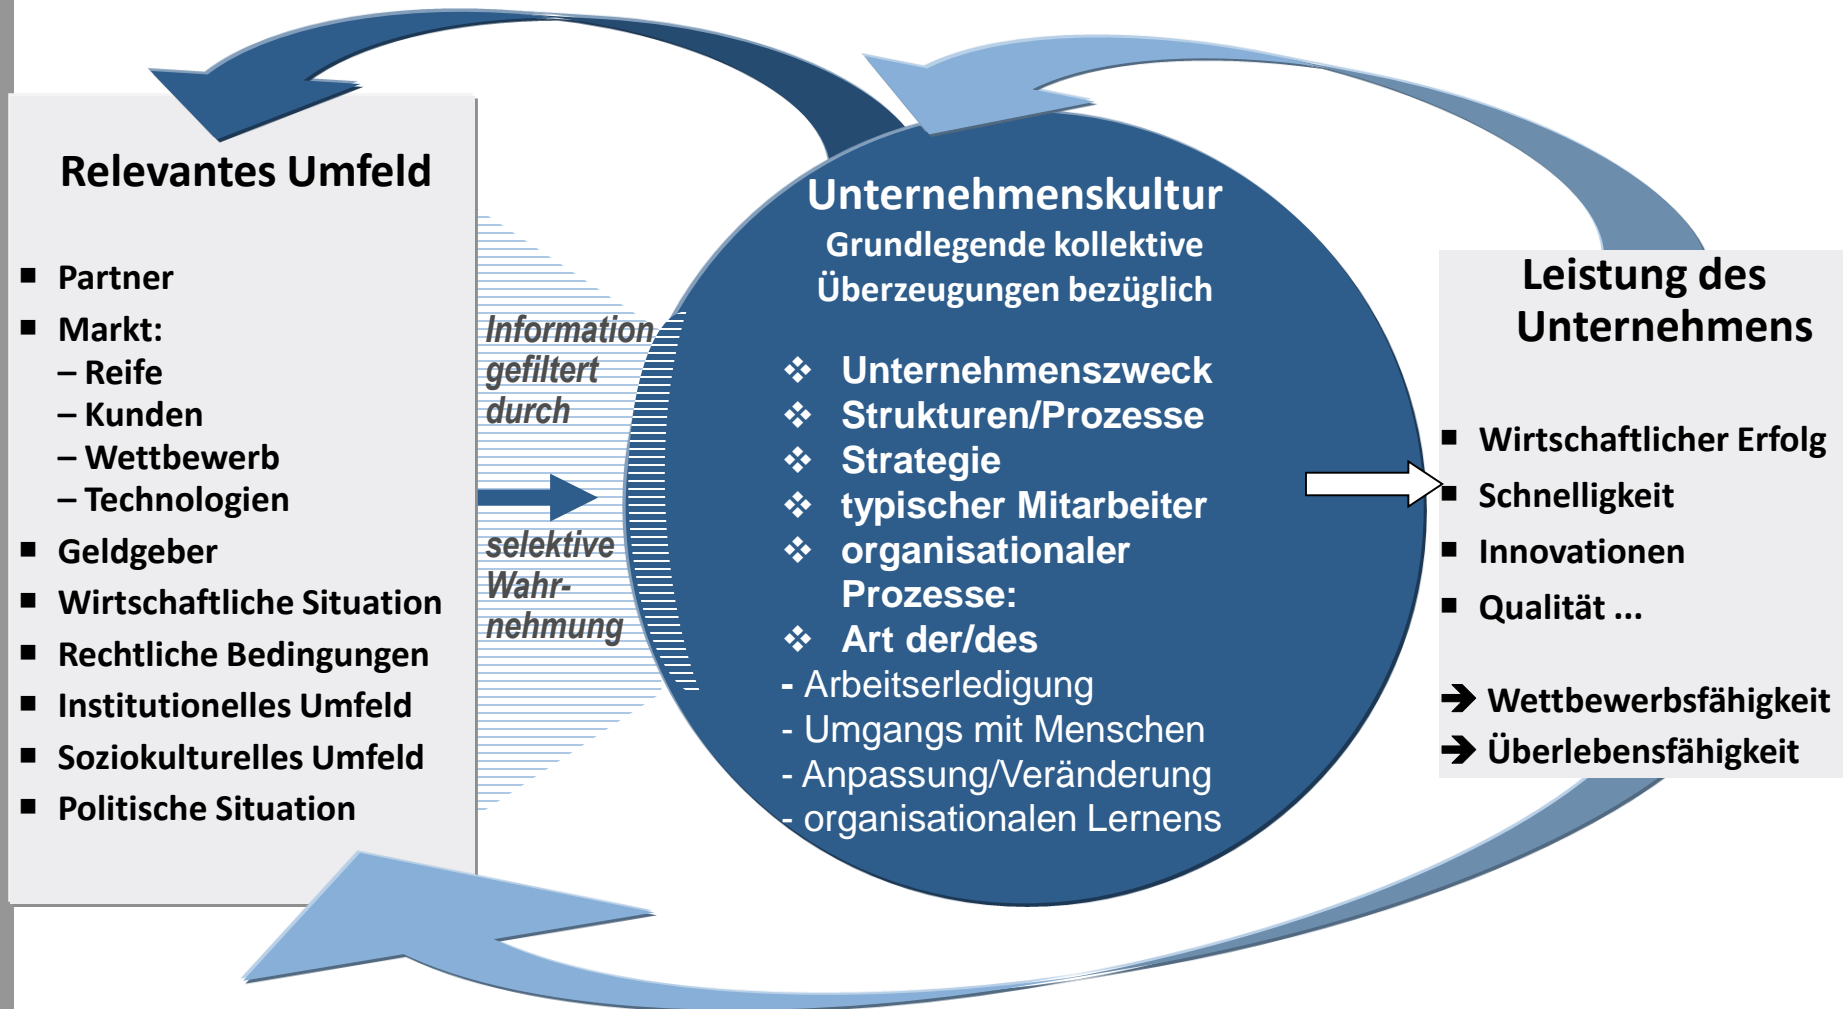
Relevantes Umfeld

- Partner
- Markt:
  – Reife
  – Kunden
  – Wettbewerb
  – Technologien
- Geldgeber
- Wirtschaftliche Situation
- Rechtliche Bedingungen
- Institutionelles Umfeld
- Soziokulturelles Umfeld
- Politische Situation

Information gefiltert durch

selektive Wahrnehmung

Unternehmenskultur
Grundlegende kollektive Überzeugungen bezüglich

❖ Unternehmenszweck
❖ Strukturen/Prozesse
❖ Strategie
❖ typischer Mitarbeiter
❖ organisationaler Prozesse:
❖ Art der/des
- Arbeitserledigung
- Umgangs mit Menschen
- Anpassung/Veränderung
- organisationalen Lernens

Leistung des Unternehmens

- Wirtschaftlicher Erfolg
- Schnelligkeit
- Innovationen
- Qualität ...

➔ Wettbewerbsfähigkeit
➔ Überlebensfähigkeit